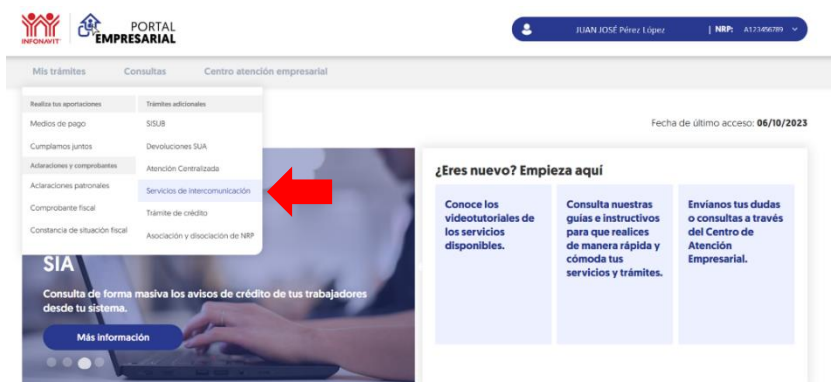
INFONAVIT PORTAL EMPRESARIAL

JUAN JOSÉ Pérez López | NRP: A123456789

Mis trámites Consultas Centro atención empresarial

Realiza tus aportaciones
Medios de pago
Cumplamos juntos
Aclaraciones y comprobantes
Aclaraciones patronales
Comprobante fiscal
Constancia de situación fiscal

Trámites adicionales
SISUB
Devoluciones SUA
Atención Centralizada
Servicios de intercomunicación
Trámite de crédito
Asociación y disociación de NRP

Fecha de último acceso: 06/10/2023

SIA
Consulta de forma masiva los avisos de crédito de tus trabajadores desde tu sistema.
Más información

¿Eres nuevo? Empieza aquí

Conoce los videotutoriales de los servicios disponibles.

Consulta nuestras guías e instructivos para que realices de manera rápida y cómoda tus servicios y trámites.

Envíanos tus dudas o consultas a través del Centro de Atención Empresarial.